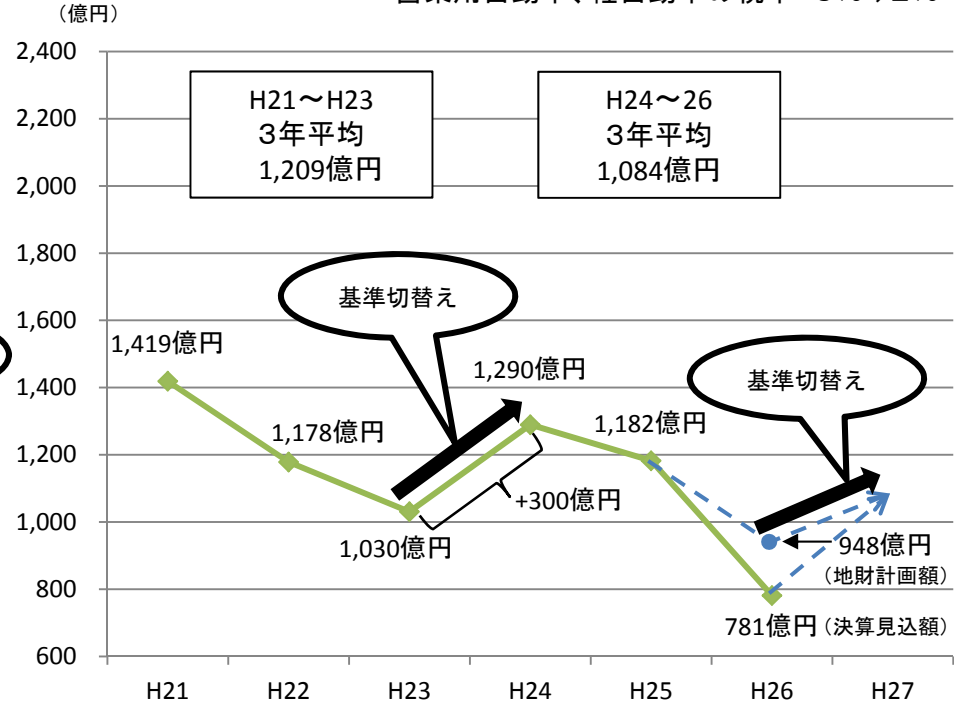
（億円）

2,400
2,200
2,000
1,800
1,600
1,400
1,200
1,000
800
600

H21～H23
3年平均
1,209億円

H24～26
3年平均
1,084億円

基準切替え

基準切替え

1,419億円
1,178億円
1,030億円
1,290億円
+300億円
1,182億円
948億円
（地財計画額）
781億円（決算見込額）

H21
H22
H23
H24
H25
H26
H27